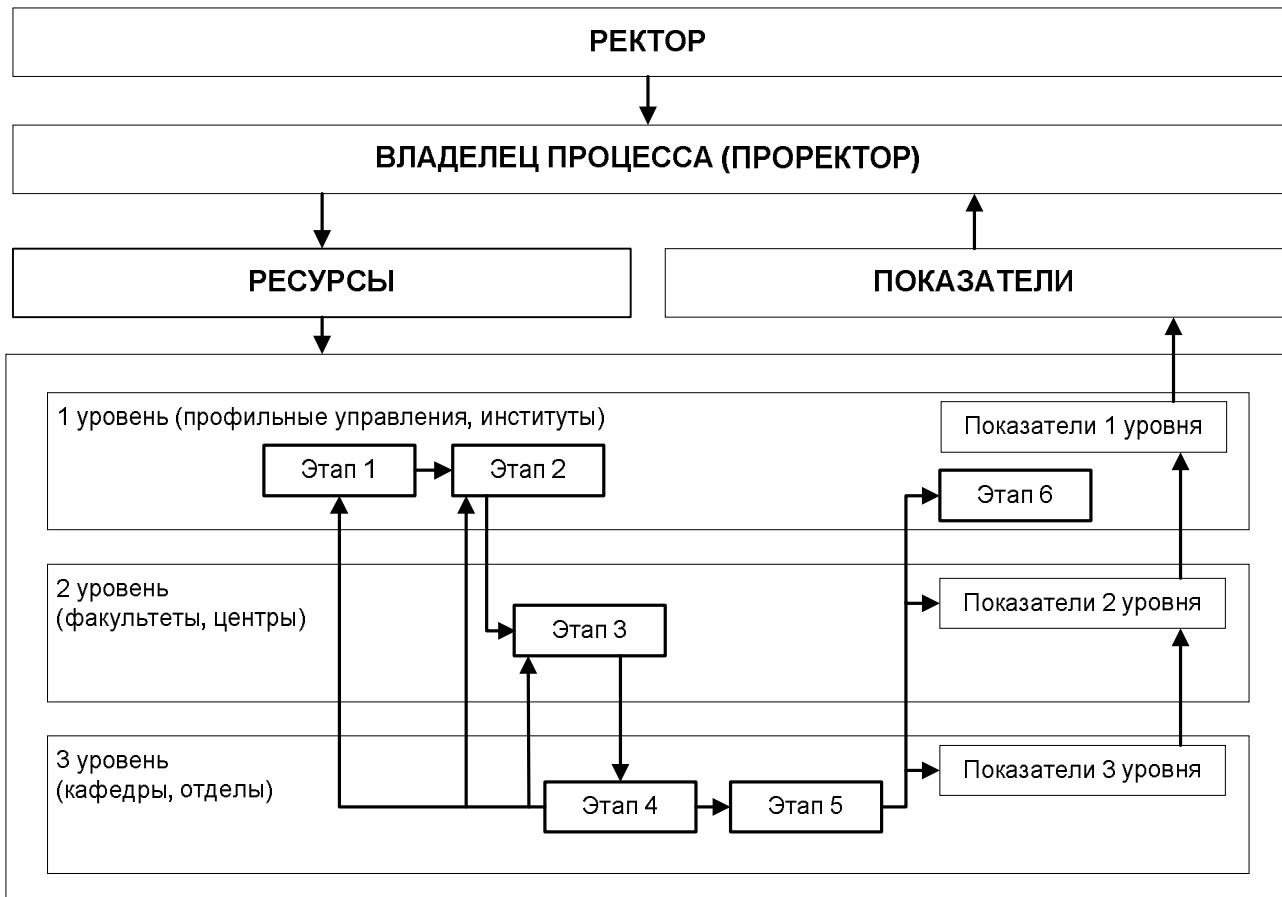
РЕКТОР

ВЛАДЕЛЕЦ ПРОЦЕССА (ПРОРЕКТОР)

РЕСУРСЫ

ПОКАЗАТЕЛИ

1 уровень (профильные управления, институты)

Показатели 1 уровня

Этап 1

Этап 2

Этап 6

2 уровень
(факультеты, центры)

Показатели 2 уровня

Этап 3

3 уровень
(кафедры, отделы)

Показатели 3 уровня

Этап 4

Этап 5